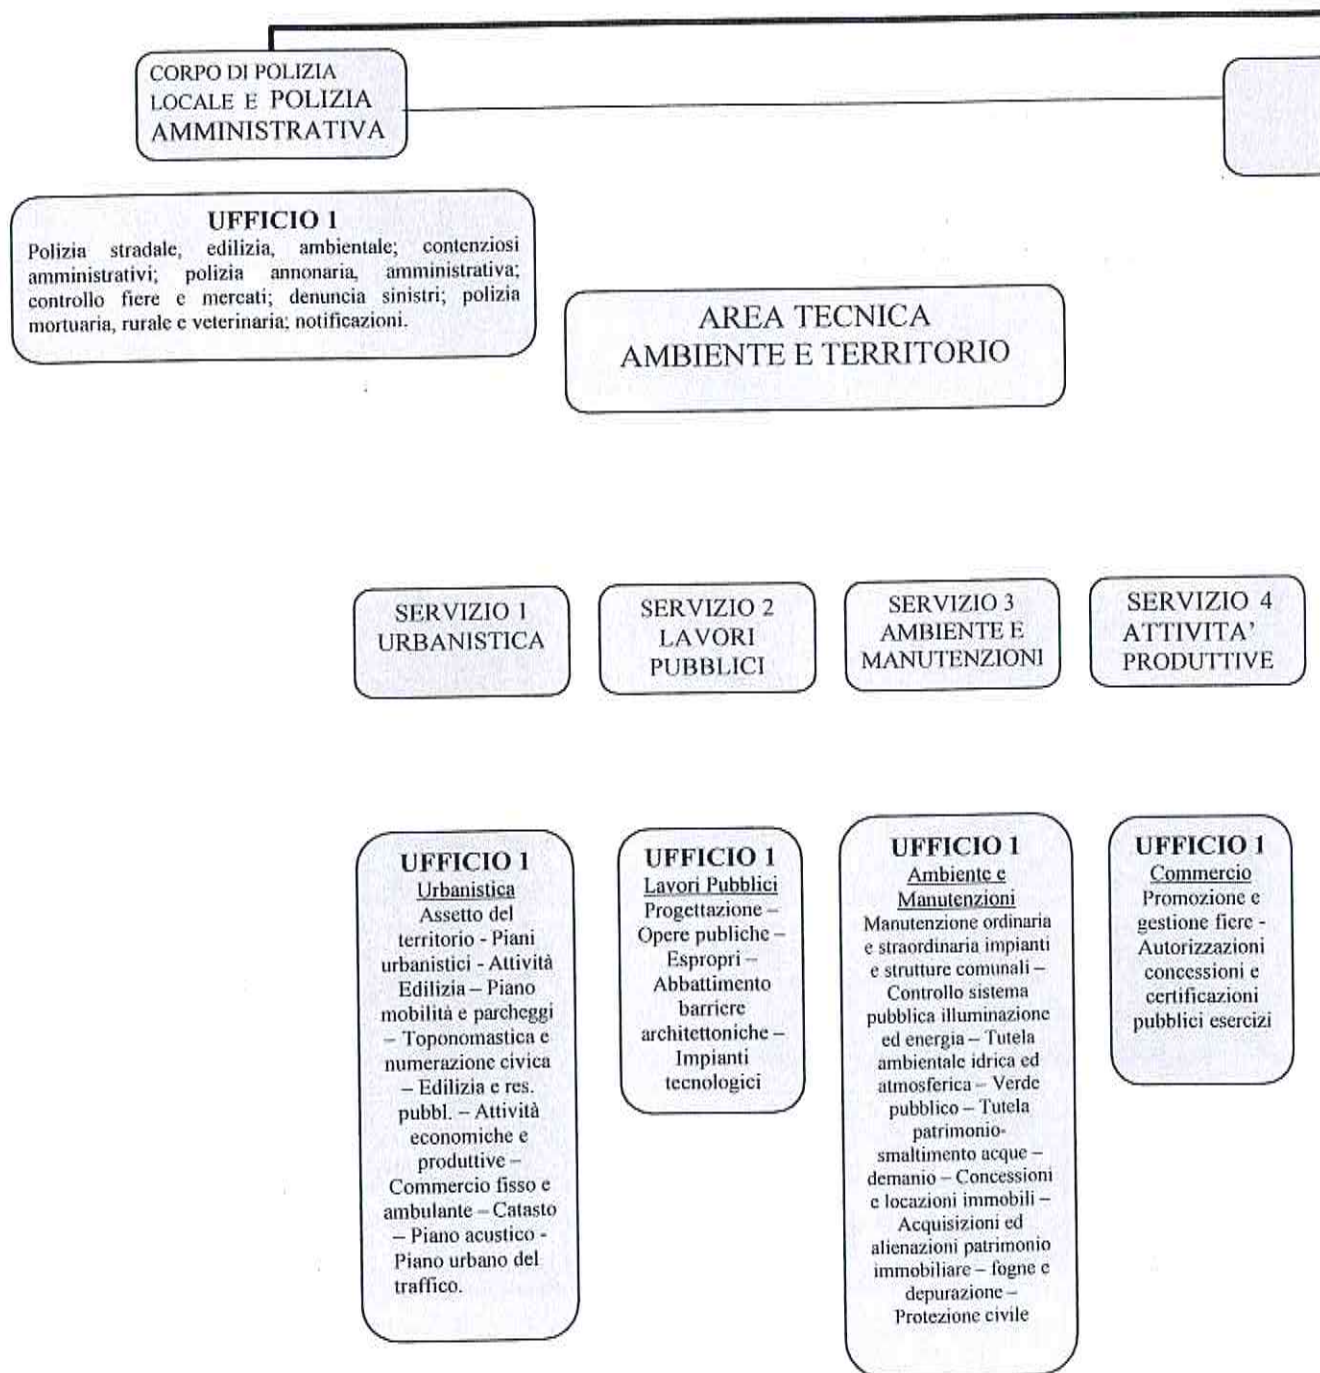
CORPO DI POLIZIA LOCALE E POLIZIA AMMINISTRATIVA

UFFICIO 1
Polizia stradale, edilizia, ambientale; contenziosi amministrativi; polizia annonaria, amministrativa; controllo fiere e mercati; denuncia sinistri; polizia mortuaria, rurale e veterinaria; notificazioni.

AREA TECNICA
AMBIENTE E TERRITORIO

SERVIZIO 1
URBANISTICA

SERVIZIO 2
LAVORI PUBBLICI

SERVIZIO 3
AMBIENTE E MANUTENZIONI

SERVIZIO 4
ATTIVITA' PRODUTTIVE

UFFICIO 1
Urbanistica
Assetto del territorio - Piani urbanistici - Attività Edilizia – Piano mobilità e parcheggi – Toponomastica e numerazione civica – Edilizia e res. pubbl. – Attività economiche e produttive – Commercio fisso e ambulante – Catasto – Piano acustico - Piano urbano del traffico.

UFFICIO 1
Lavori Pubblici
Progettazione – Opere publiche – Espropri – Abbattimento barriere architettoniche – Impianti tecnologici

UFFICIO 1
Ambiente e Manutenzioni
Manutenzione ordinaria e straordinaria impianti e strutture comunali – Controllo sistema pubblica illuminazione ed energia – Tutela ambientale idrica ed atmosferica – Verde pubblico – Tutela patrimonio- smaltimento acque – demanio – Concessioni e locazioni immobili – Acquisizioni ed alienazioni patrimonio immobiliare – fogne e depurazione – Protezione civile

UFFICIO 1
Commercio
Promozione e gestione fiere - Autorizzazioni concessioni e certificazioni pubblici esercizi